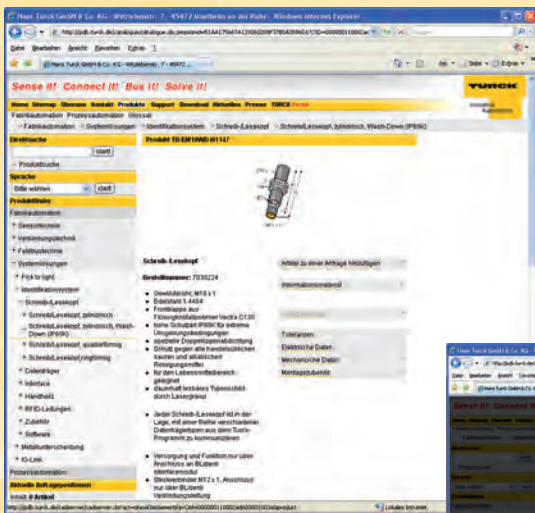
Hans Turck GmbH & Co. KG - Witzlebenstr. 7 - 45472 Mülheim an der Ruhr - Windows Internet Explorer

http://pdb.turck.de/catalogue/catalogue.do

Datei Bearbeiten Ansicht Favoriten Extras ?

Hans Turck GmbH & Co. KG - Witzlebenstr. 7 - 45472...

Sense it! Connect it! Bus it! Solve it!

TURCK

Industrial Automation

Home Sitemap Übersicht Kontakt Produkte Support Download Aktuelles Presse TURCK Portal

Fabrikautomation Prozessautomation Glossar

Fabrikautomation > Systemlösungen > Identifikationssystem > Schreib-/Lesekopf > Schreib/Lesekopf, zylindrisch, Wash-Down (IP69K)

Direktsuche

start

Produktsuche

Sprache

Bitte wählen

start

Produktfinder

Fabrikautomation

Sensortechnik

Verbindungstechnik

Feldbustechnik

Systemlösungen

Pick to light

Identifikationssystem

Schreib-/Lesekopf

Schreib/Lesekopf, zylindrisch

Schreib/Lesekopf, zylindrisch, Wash-Down (IP69K)

Schreib/Lesekopf, quaderförmig

Schreib/Lesekopf, ringförmig

Datenträger

Interface

Handheld

RFID-Leitungen

Zubehör

Software

Metallunterscheidung

IO-Link

Prozessautomation

Aktuelle Anfragepositionen

Inhalt: 0 Artikel

Produkt TB-EM18WD-H1147

Schreib-/Lesekopf

Bestellnummer: 7030224

Gewindehülse, M18 x 1

Edelstahl 1.4404

Frontkappe aus Flüssigkristallpolymer Vectra C130

hohe Schutzart IP69K für extreme Umgebungsbedingungen

spezielle Doppellippendichtung

Einsatz gegen alle handelsüblichen sauren und alkalischen Reinigungsmittel

für den Lebensmittelbereich geeignet

dauerhaft lesbares Typenschild durch Laserprägung

Jeder Schreib-/Lesekopf ist in der Lage, mit einer Reihe verschiedener Datenträgertypen aus dem Turck-Programm zu kommunizieren

Versorgung und Funktion nur über Anschluss an BL ident Interfacemodul

Steckverbinder M12 x 1, Anschluss nur über BL ident Verbindungsleitung

Artikel zu einer Anfrage hinzufügen

Informationsmaterial

Toleranzen

Elektrische Daten

Mechanische Daten

Montagezubehör

http://pdb.turck.de/catalogue/catalogue.do

Lokales Intranet

Hans Turck GmbH & Co. KG

Sense it! Connect it!